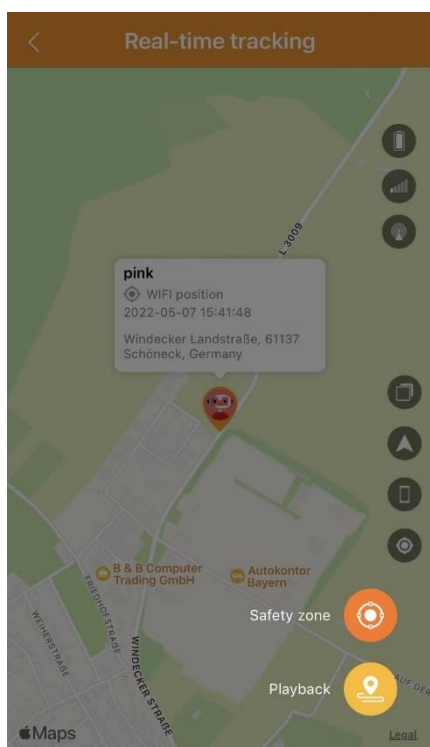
Real-time tracking

L 3009

pink
WIFI position
2022-05-07 15:41:48
Windecker Landstraße, 61137 Schöneck, Germany

B & B Computer Trading GmbH

Autokontor Bayern

FRIEDHOFSTRASSE

WEIHERSTRASSE

WINDECKER STRASSE

AUF DER

Safety zone

Playback

Maps

Legal